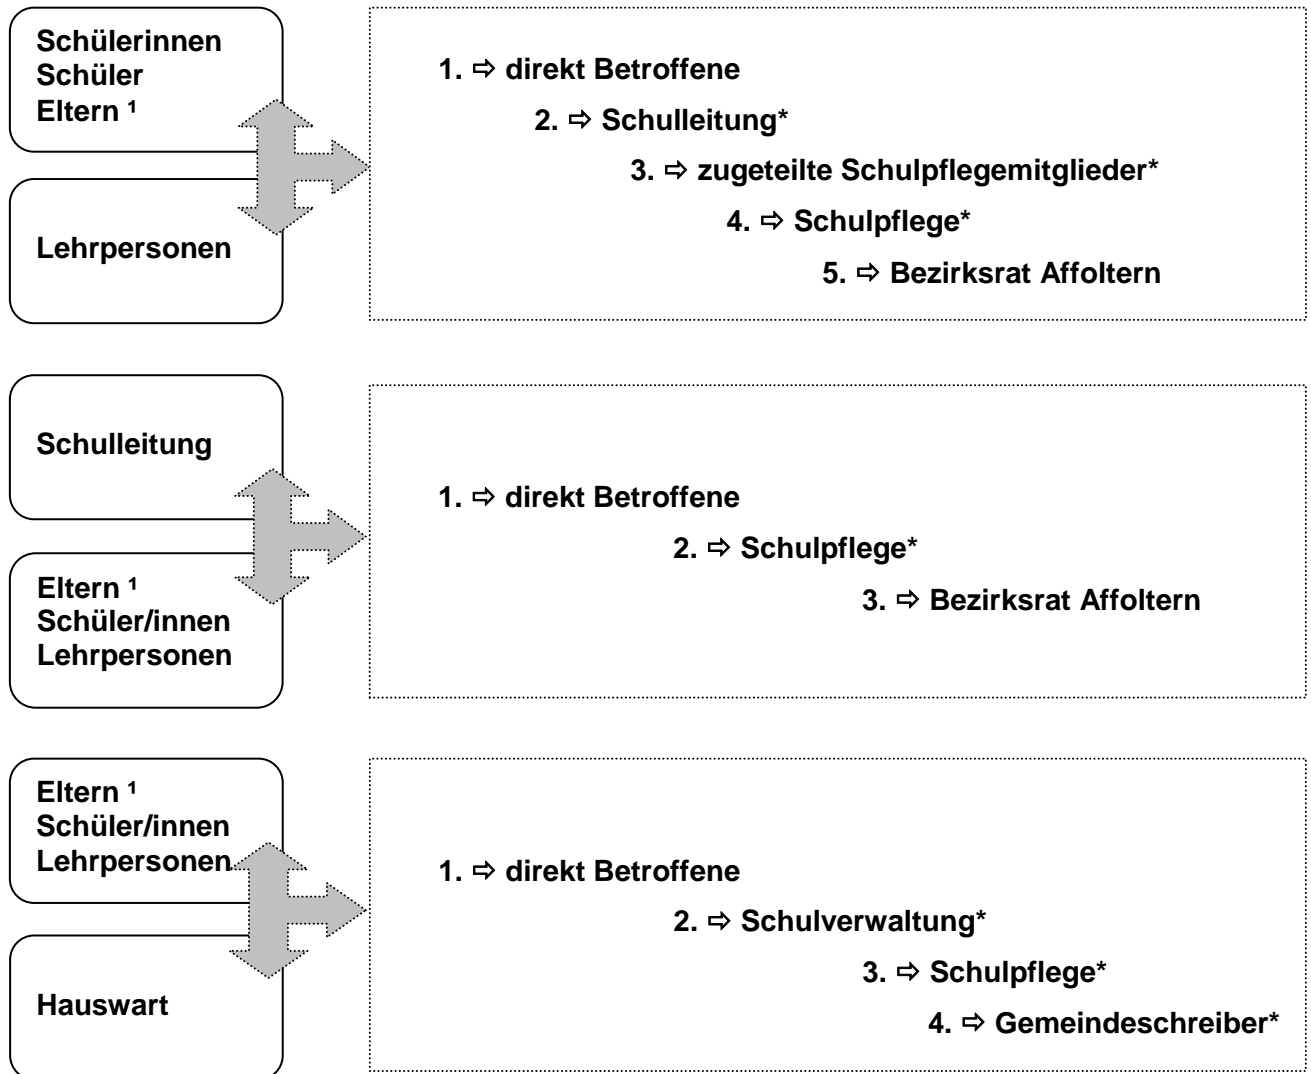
Schülerinnen
Schüler
Eltern ¹

Lehrpersonen

1. ⇨ direkt Betroffene

2. ⇨ Schulleitung*

3. ⇨ zugeteilte Schulpflegemitglieder*

4. ⇨ Schulpflege*

5. ⇨ Bezirksrat Affoltern

Schulleitung

Eltern ¹
Schüler/innen
Lehrpersonen

1. ⇨ direkt Betroffene

2. ⇨ Schulpflege*

3. ⇨ Bezirksrat Affoltern

Eltern ¹
Schüler/innen
Lehrpersonen

Hauswart

1. ⇨ direkt Betroffene

2. ⇨ Schulverwaltung*

3. ⇨ Schulpflege*

4. ⇨ Gemeindeschreiber*